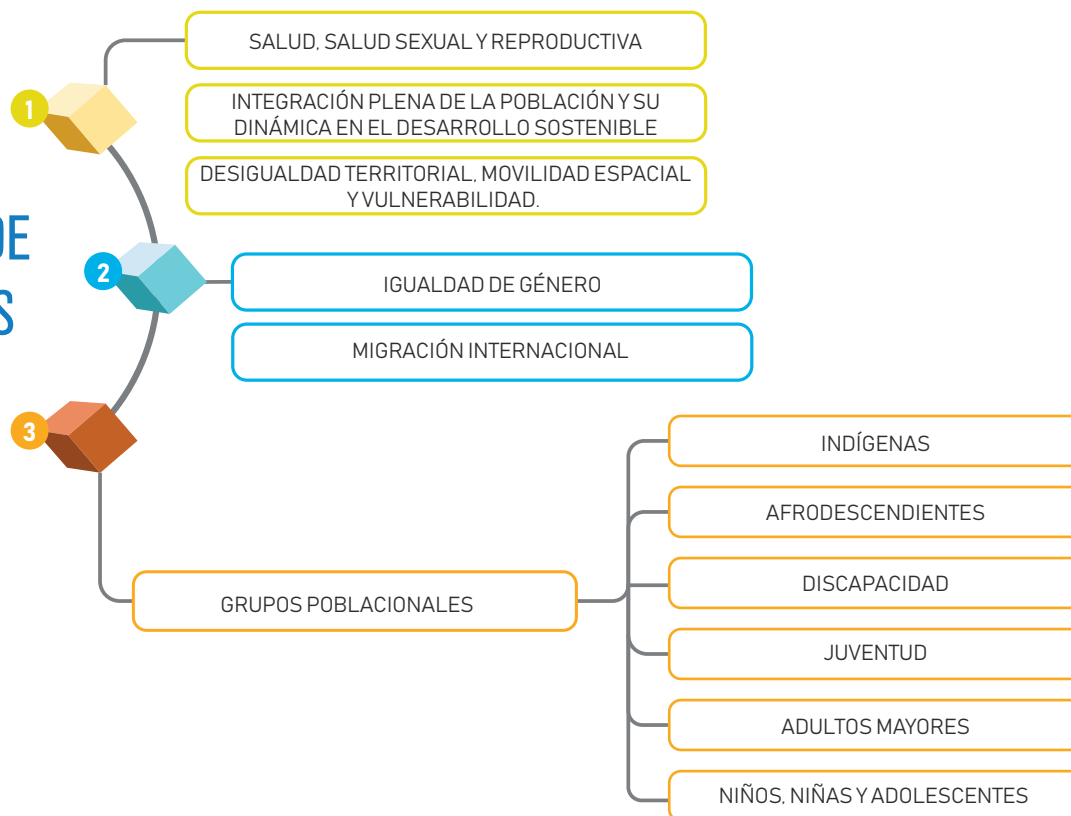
DE
S

1

SALUD, SALUD SEXUAL Y REPRODUCTIVA

INTEGRACIÓN PLENA DE LA POBLACIÓN Y SU DINÁMICA EN EL DESARROLLO SOSTENIBLE

DESIGUALDAD TERRITORIAL, MOVILIDAD ESPACIAL Y VULNERABILIDAD.

2

IGUALDAD DE GÉNERO

MIGRACIÓN INTERNACIONAL

3

GRUPOS POBLACIONALES

INDÍGENAS

AFRODESCENDIENTES

DISCAPACIDAD

JUVENTUD

ADULTOS MAYORES

NIÑOS, NIÑAS Y ADOLESCENTES